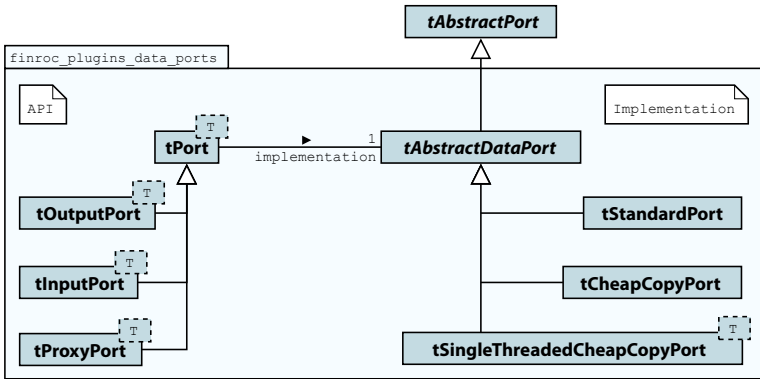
tAbstractPort

finroc_plugins_data_ports

API

Implementation

tPort
T

▶
implementation
1

tAbstractDataPort

tOutputPort
T

tStandardPort

tInputPort
T

tCheapCopyPort

tProxyPort
T

tSingleThreadedCheapCopyPort
T